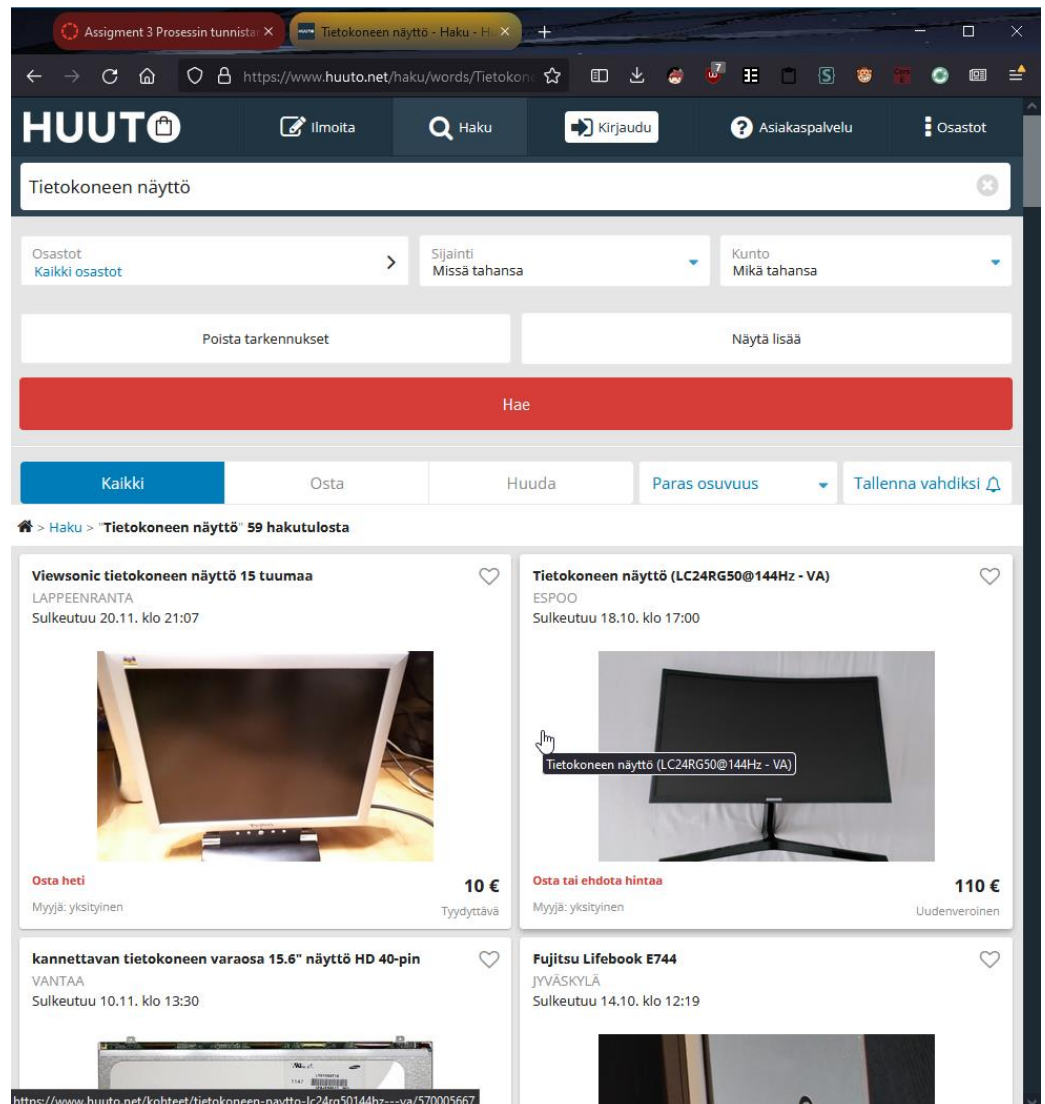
Assigment 3 Prosessin tunnista ×
Tietokoneen näyttö - Haku - H ×
+

https://www.huuto.net/haku/words/Tietokon

HUUTO
Ilmoita
Haku
Kirjaudu
Asiakaspalvelu
Osastot

Tietokoneen näyttö

Osastot
Kaikki osastot

Sijainti
Missä tahansa

Kunto
Mikä tahansa

Poista tarkennukset

Näytä lisää

Hae

Kaikki
Osta
Huuda
Paras osuvuus
Tallenna vahdiksi

> Haku > "Tietokoneen näyttö" 59 hakutulosta

Viewsonic tietokoneen näyttö 15 tuumaa
LAPPEENRANTA
Sulkeutuu 20.11. klo 21:07

Osta heti
10 €
Myyjä: yksityinen
Tyydyttävä

Tietokoneen näyttö (LC24RG50@144Hz - VA)
ESPOO
Sulkeutuu 18.10. klo 17:00

Tietokoneen näyttö (LC24RG50@144Hz - VA)

Osta tai ehdota hintaa
110 €
Myyjä: yksityinen
Uudenveroinen

kannettavan tietokoneen varaosa 15.6" näyttö HD 40-pin
VANTAA
Sulkeutuu 10.11. klo 13:30

Fujitsu Lifebook E744
JYVÄSKYLÄ
Sulkeutuu 14.10. klo 12:19

https://www.huuto.net/kohteet/tietokoneen-naytto-lc24rg50144hz---va/570005667